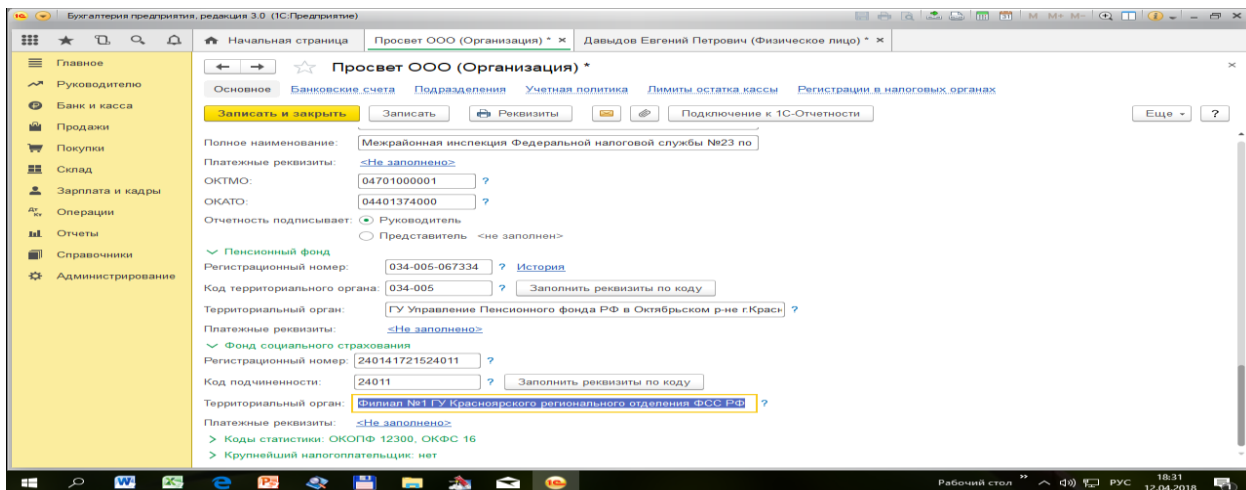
Бухгалтерия предприятия, редакция 3.0 (1С:Предприятие)

M M+ M-

Начальная страница
Просвет ООО (Организация) * ×
Давыдов Евгений Петрович (Физическое лицо) * ×

Главное
Руководителю
Банк и касса
Продажи
Покупки
Склад
Зарплата и кадры
Операции
Отчеты
Справочники
Администрирование

Просвет ООО (Организация) *

Основное
Банковские счета
Подразделения
Учетная политика
Лимиты остатка кассы
Регистрации в налоговых органах

Записать и закрыть
Записать
Реквизиты
Подключение к 1С-Отчетности
Еще
?

Полное наименование: Межрайонная инспекция Федеральной налоговой службы №23 по
Платежные реквизиты: <Не заполнено>
ОКТМО: 04701000001 ?
ОКАТО: 04401374000 ?
Отчетность подписывает: Руководитель
Представитель <не заполнен>

Пенсионный фонд
Регистрационный номер: 034-005-067334 ? История
Код территориального органа: 034-005 ? Заполнить реквизиты по коду
Территориальный орган: ГУ Управление Пенсионного фонда РФ в Октябрьском р-не г.Красн ?
Платежные реквизиты: <Не заполнено>

Фонд социального страхования
Регистрационный номер: 240141721524011 ?
Код подчиненности: 24011 ? Заполнить реквизиты по коду
Территориальный орган: Филиал №1 ГУ Красноярского регионального отделения ФСС РФ ?
Платежные реквизиты: <Не заполнено>

Коды статистики: ОКОПФ 12300, ОКФС 16
Крупнейший налогоплательщик: нет

Рабочий стол
РУС
18:31
12.04.2018